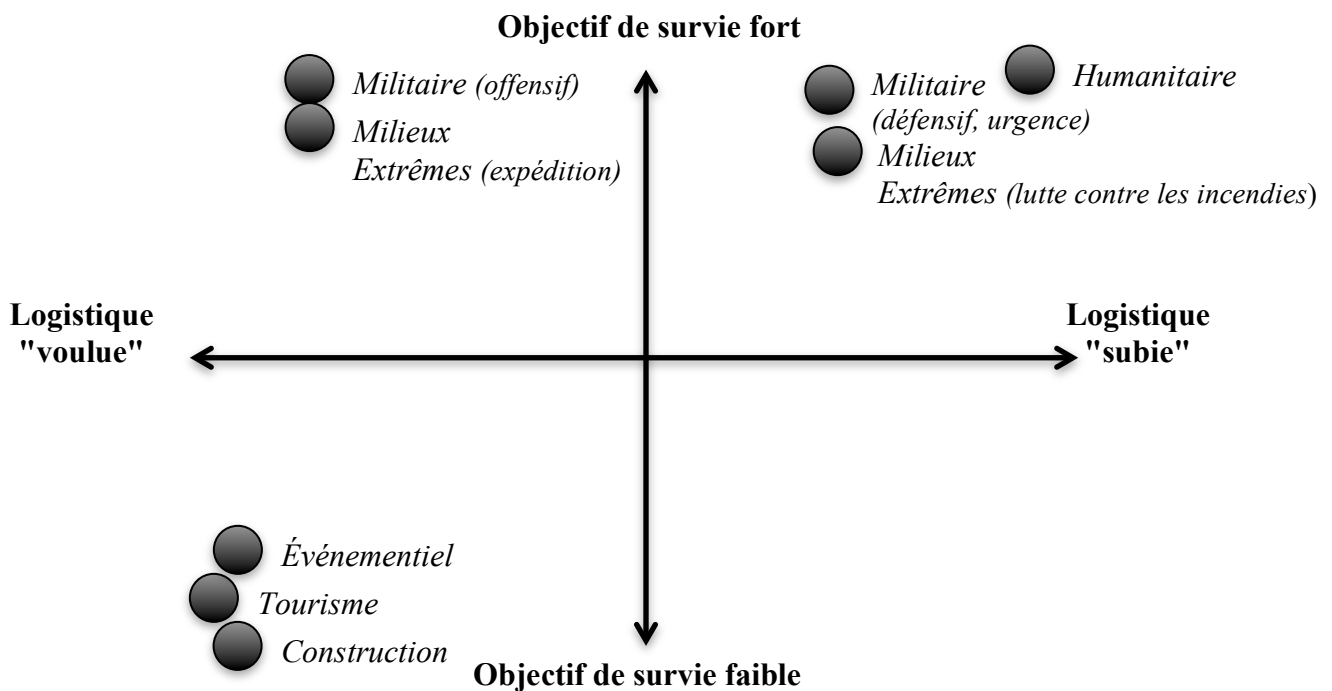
Objectif de survie fort

Militaire (offensif)

Milieux Extrêmes (expédition)

Militaire (défensif, urgence)

Humanitaire

Milieux Extrêmes (lutte contre les incendies)

Logistique "voulue"

Logistique "subie"

Événementiel

Tourisme

Construction

Objectif de survie faible